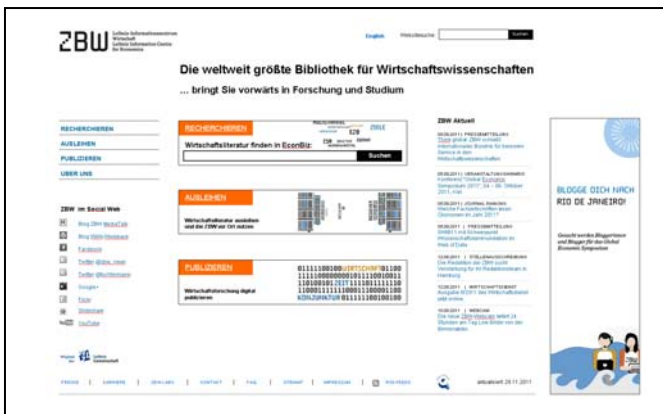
ZBW Leibniz-Informationszentrum Wirtschaft Leibniz Information Centre for Economics

English Websitesuche Suchen

Die weltweit größte Bibliothek für Wirtschaftswissenschaften

... bringt Sie vorwärts in Forschung und Studium

RECHERCHIEREN
AUSLEIHEN
PUBLIZIEREN
ÜBER UNS

ZBW im Social Web
Blog ZBW MediaTalk
Blog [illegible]
Facebook
Twitter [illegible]
Twitter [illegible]
Google+
Flickr
Slideshare
YouTube

RECHERCHIEREN
Wirtschaftsliteratur finden in EconBiz:
Suchen

AUSLEIHEN
Wirtschaftsliteratur ausleihen und die ZBW vor Ort nutzen

PUBLIZIEREN
Wirtschaftsforschung digital publizieren

WIRTSCHAFT
ZEIT
KONJUNKTUR

ZBW Aktuell

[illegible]

BLOGGE DICH NACH RIO DE JANEIRO!

PRESSE | KARRIERE | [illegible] | KONTAKT | FAQ | SITEMAP | IMPRESSUM | RSS-FEEDS

aktualisiert: 28.11.2011